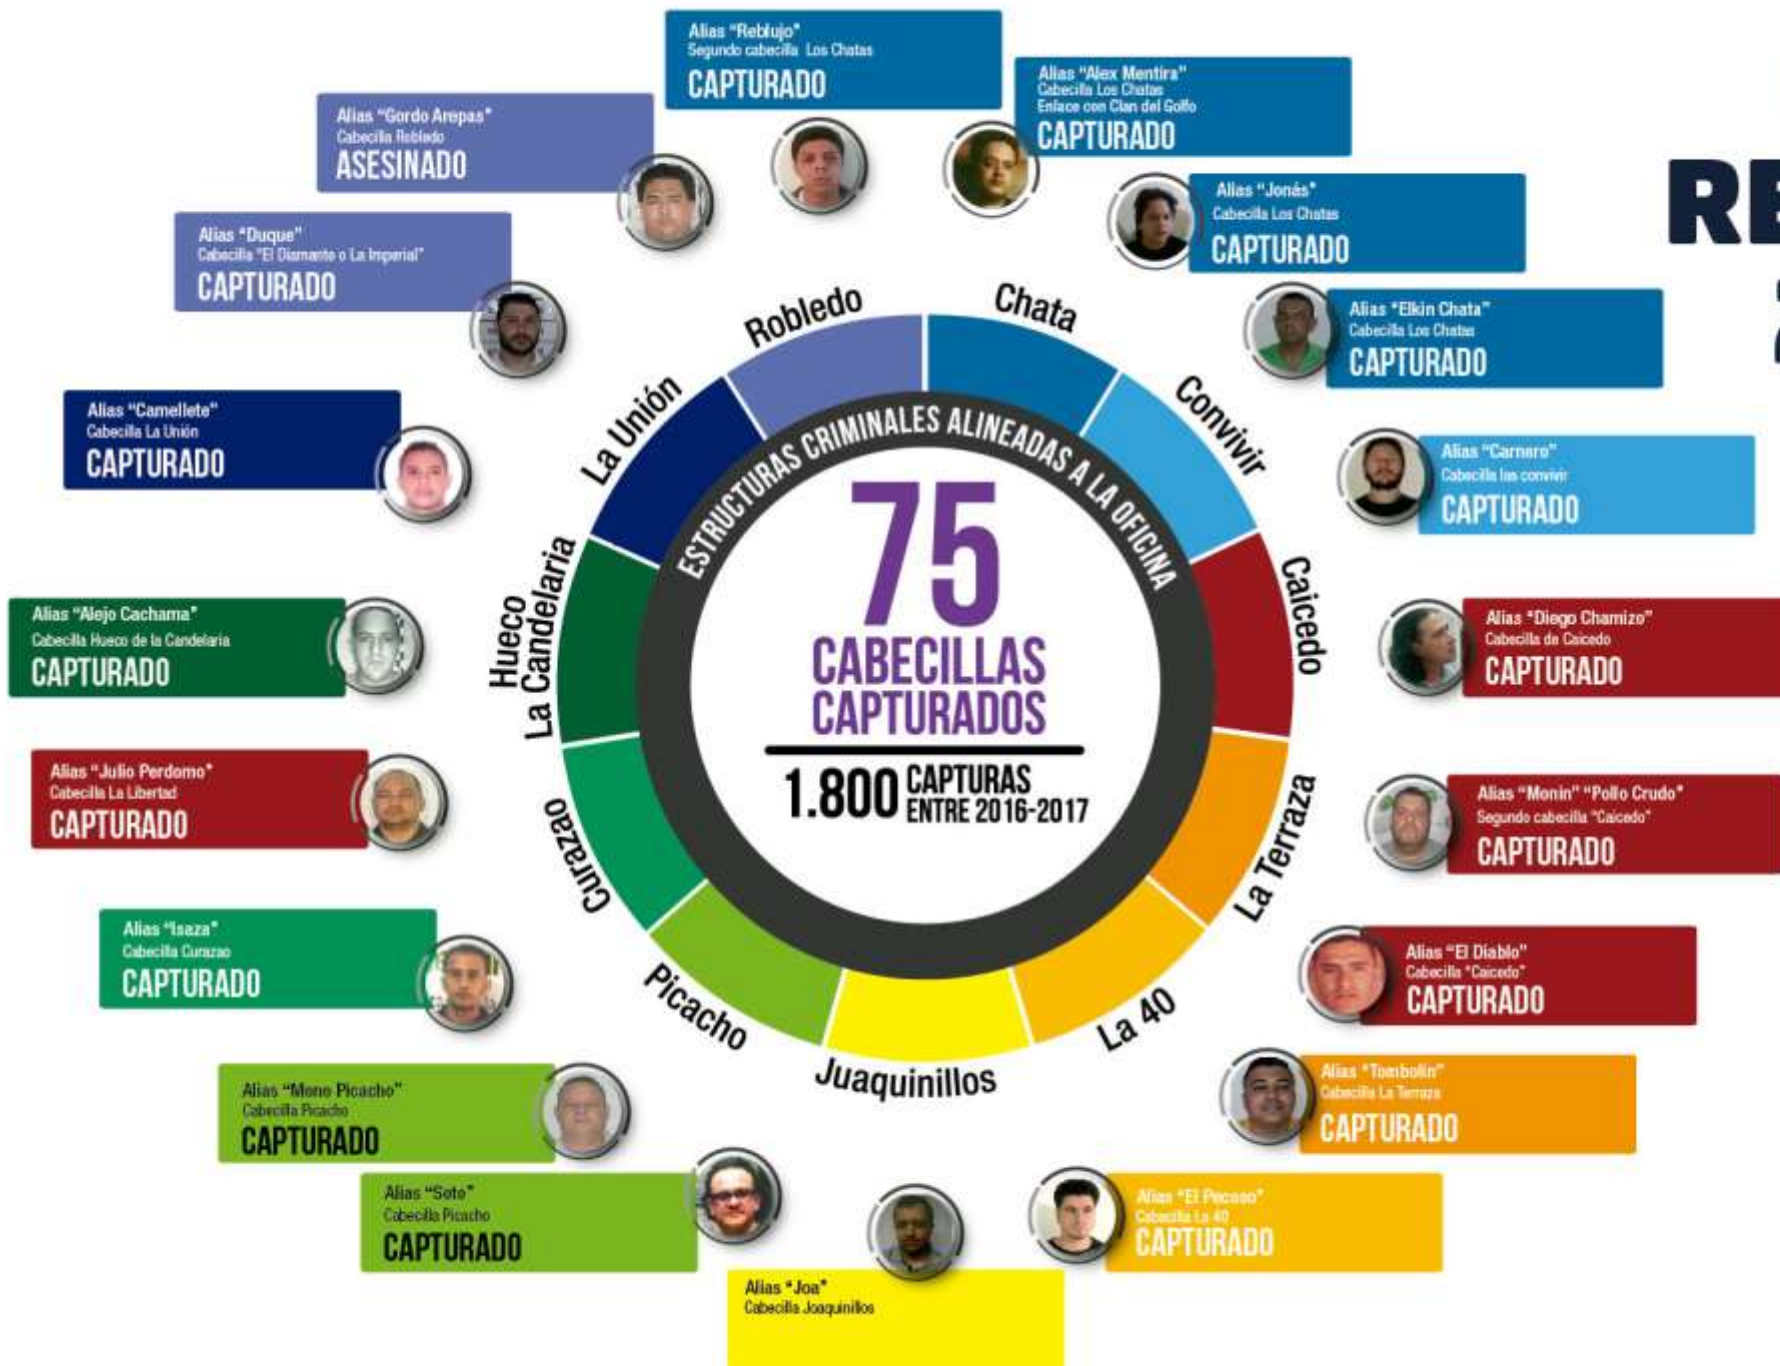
Alias "Reblujo"
Segundo cabecilla Los Chatas
CAPTURADO

Alias "Alex Mentira"
Cabecilla Los Chatas
Enlace con Clan del Golfo
CAPTURADO

Alias "Gordo Arepas"
Cabecilla Robledo
ASESINADO

RE

Alias "Jonás"
Cabecilla Los Chatas
CAPTURADO

Alias "Duque"
Cabecilla "El Diamante o La Imperial"
CAPTURADO

Alias "Elkin Chata"
Cabecilla Los Chatas
CAPTURADO

Alias "Camellete"
Cabecilla La Unión
CAPTURADO

Alias "Carnero"
Cabecilla las convivir
CAPTURADO

Robledo
Chata
Convivir
Caicedo
La Terraza
La 40
Juaquinillos
Picacho
Curazao
Hueco La Candelaria
La Unión

ESTRUCTURAS CRIMINALES ALINEADAS A LA OFICINA

75
CABECILLAS CAPTURADOS

1.800 CAPTURAS ENTRE 2016-2017

Alias "Alejo Cachama"
Cabecilla Hueco de la Candelaria
CAPTURADO

Alias "Diego Chamizo"
Cabecilla de Caicedo
CAPTURADO

Alias "Julio Perdomo"
Cabecilla La Libertad
CAPTURADO

Alias "Monin" "Pollo Crudo"
Segundo cabecilla "Caicedo"
CAPTURADO

Alias "Isaza"
Cabecilla Curazao
CAPTURADO

Alias "El Diablo"
Cabecilla "Caicedo"
CAPTURADO

Alias "Mono Picacho"
Cabecilla Picacho
CAPTURADO

Alias "Tombolin"
Cabecilla La Terraza
CAPTURADO

Alias "Soto"
Cabecilla Picacho
CAPTURADO

Alias "El Pecoso"
Cabecilla La 40
CAPTURADO

Alias "Joa"
Cabecilla Joaquinillos